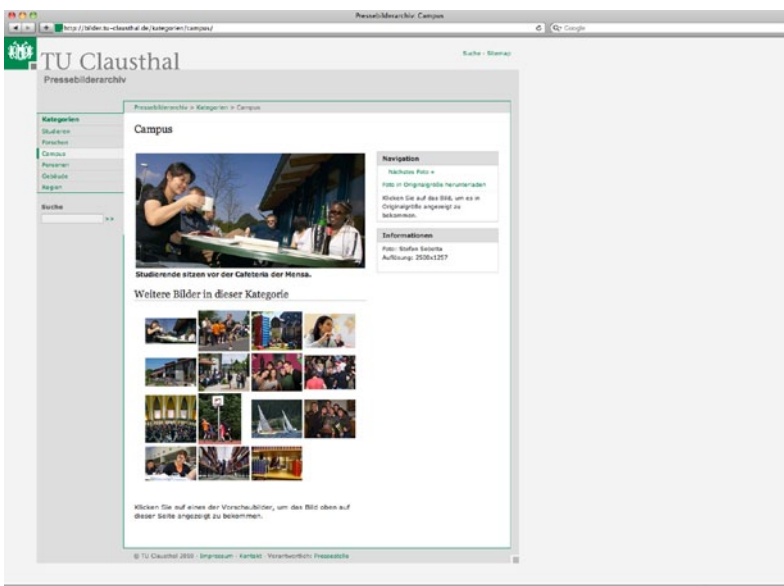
Pressebilderarchiv: Campus

http://bilder.tu-clausthal.de/kategorien/campus/

Google

TU Clausthal

Pressebilderarchiv

Suche · Sitemap

Pressebilderarchiv > Kategorien > Campus

Kategorien
Studieren
Forschen
Campus
Personen
Gebäude
Region

Suche
>>

Campus

Studierende sitzen vor der Cafeteria der Mensa.

Navigation
Nächstes Foto »
Foto in Originalgröße herunterladen
Klicken Sie auf das Bild, um es in Originalgröße angezeigt zu bekommen.

Informationen
Foto: Stefan Seibrita
Auflösung: 2536x1257

Weitere Bilder in dieser Kategorie

Klicken Sie auf eines der Vorschaubilder, um das Bild oben auf dieser Seite angezeigt zu bekommen.

© TU Clausthal 2010 · Impressum · Kontakt · Verantwortlich: Pressestelle